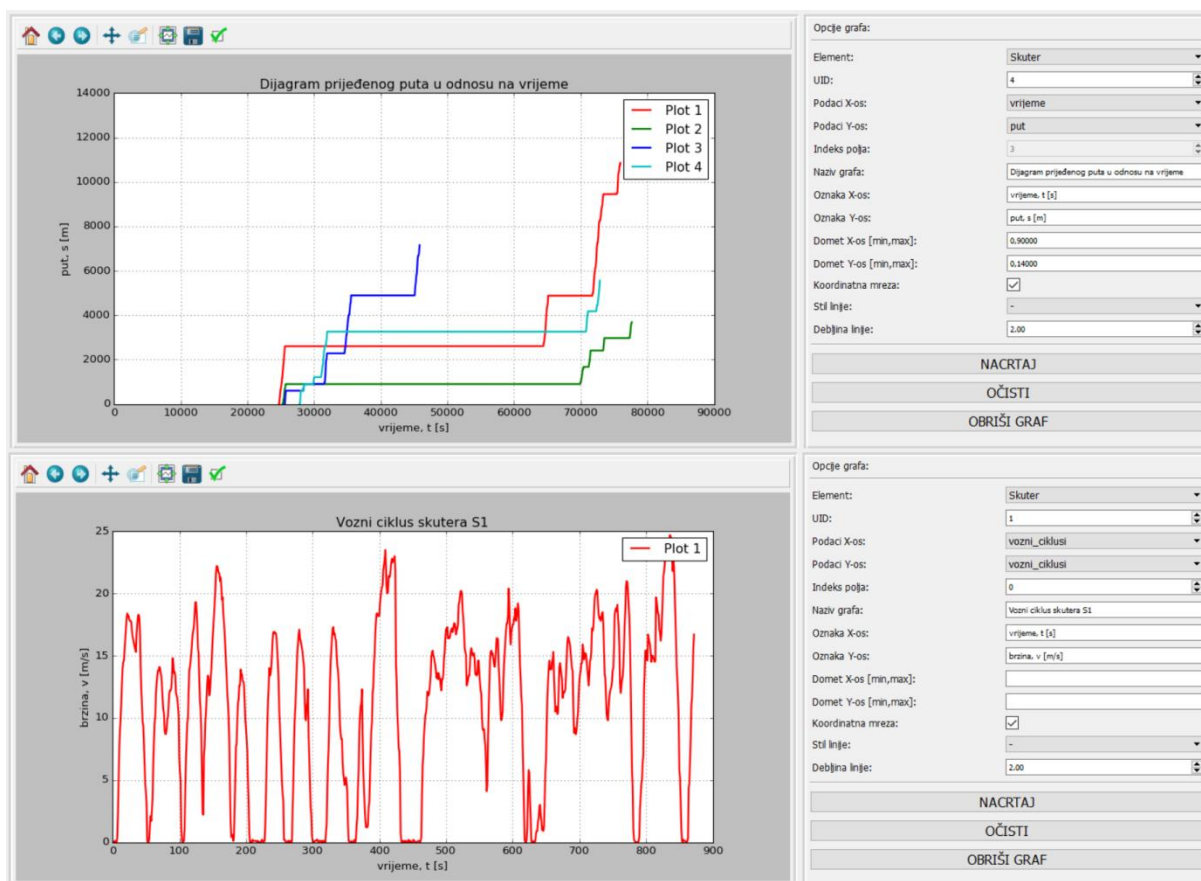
Dijagram prijeđenog puta u odnosu na vrijeme

Plot 1
Plot 2
Plot 3
Plot 4

put, s [m]

14000
12000
10000
8000
6000
4000
2000
0

0 10000 20000 30000 40000 50000 60000 70000 80000 90000

vrijeme, t [s]

Opcije grafa:

Element: Skuter
UID: 4
Podaci X-os: vrijeme
Podaci Y-os: put
Indeks polja: 3
Naziv grafa: Dijagram prijeđenog puta u odnosu na vrijeme
Oznaka X-os: vrijeme, t [s]
Oznaka Y-os: put, s [m]
Domet X-os [min,max]: 0,90000
Domet Y-os [min,max]: 0,14000
Koordinatna mreza:
Stil linije: -
Debljina linije: 2.00

NACRTAJ
OČISTI
OBRIŠI GRAF

Vozni ciklus skutera S1

Plot 1

brzina, v [m/s]

25
20
15
10
5
0

0 100 200 300 400 500 600 700 800 900

vrijeme, t [s]

Opcije grafa:

Element: Skuter
UID: 1
Podaci X-os: vozni_ciklusi
Podaci Y-os: vozni_ciklusi
Indeks polja: 0
Naziv grafa: Vozni ciklus skutera S1
Oznaka X-os: vrijeme, t [s]
Oznaka Y-os: brzina, v [m/s]
Domet X-os [min,max]:
Domet Y-os [min,max]:
Koordinatna mreza:
Stil linije: -
Debljina linije: 2.00

NACRTAJ
OČISTI
OBRIŠI GRAF